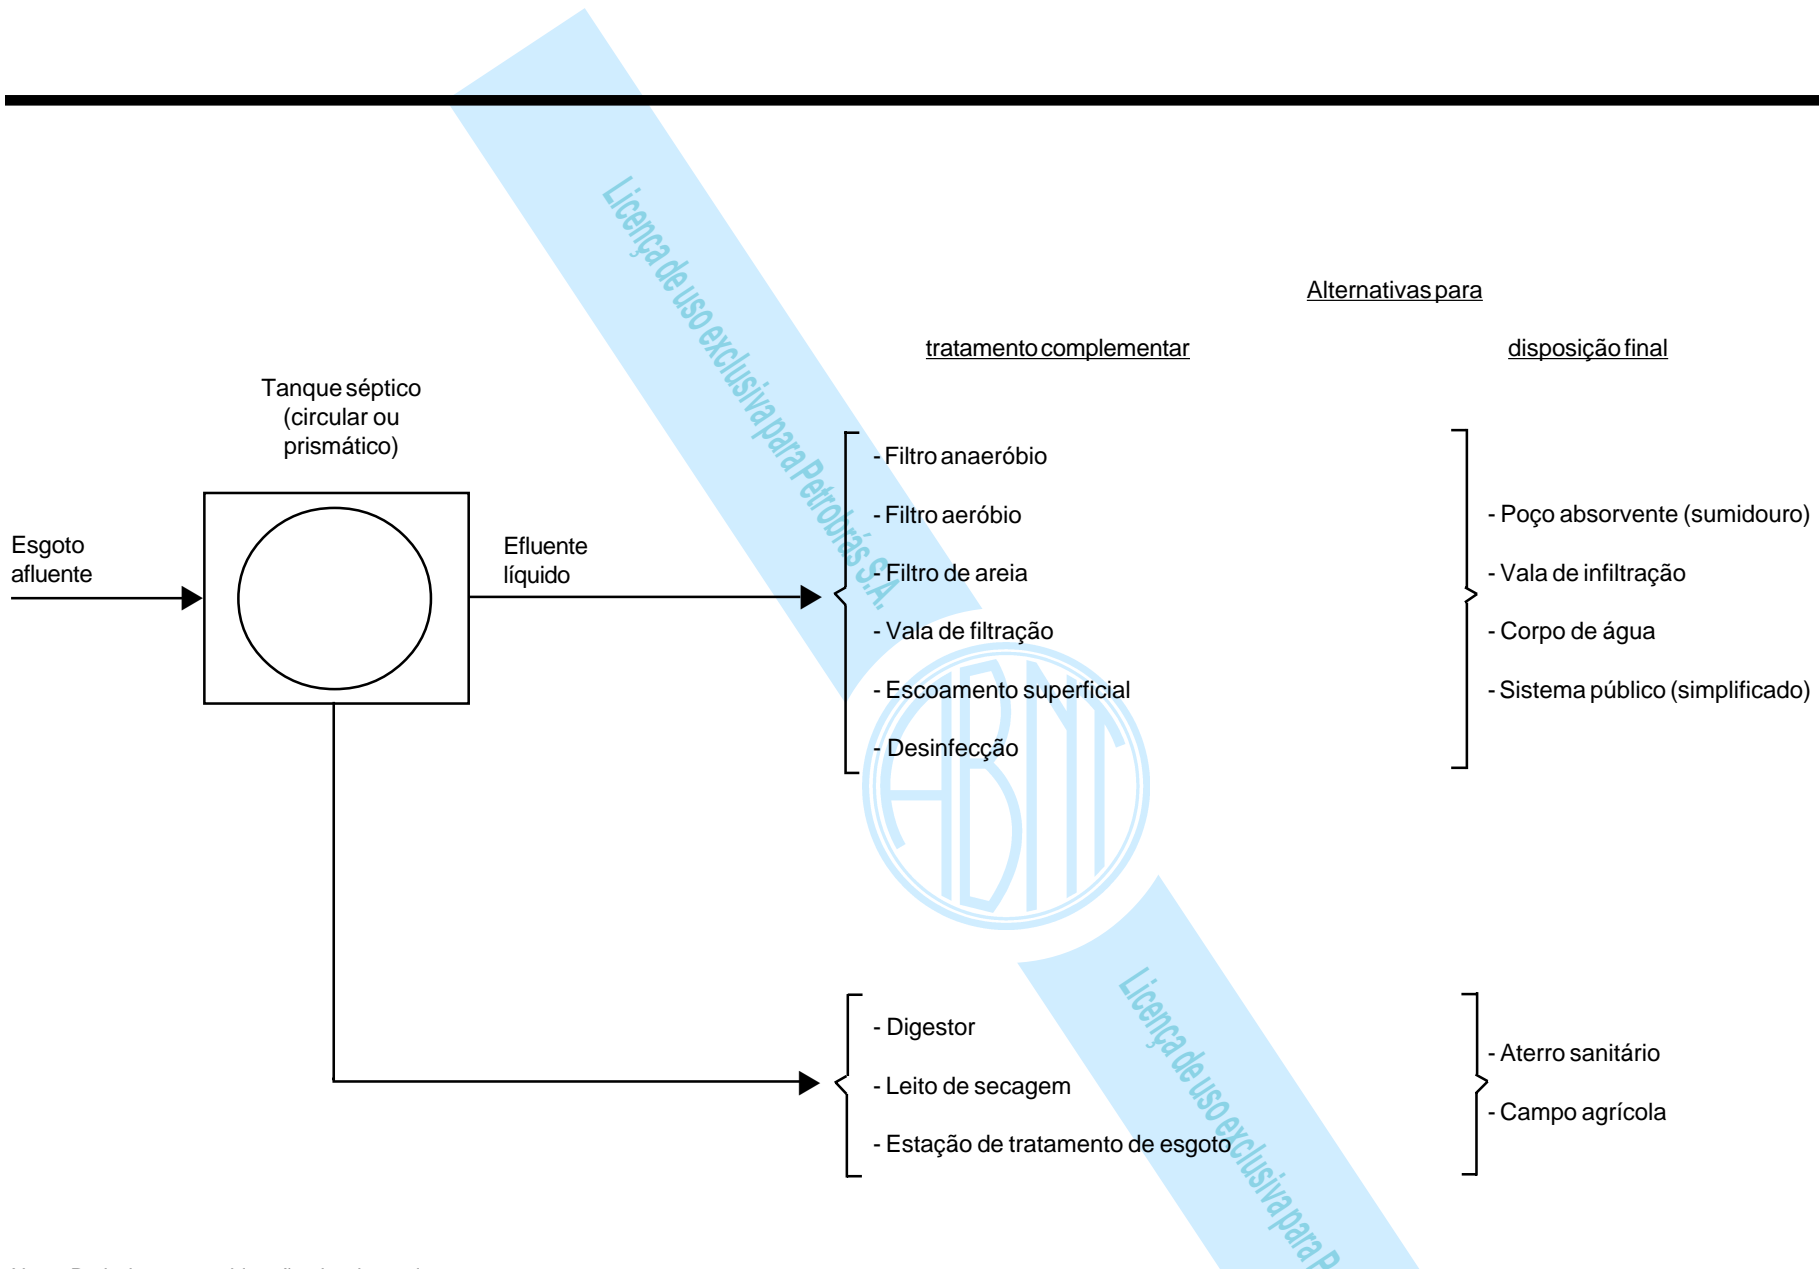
Alternativas para

tratamento complementar

disposição final

Tanque séptico (circular ou prismático)

Esgoto afluente

Efluente líquido

- Filtro anaeróbio

- Filtro aeróbio

- Filtro de areia

- Vala de filtração

- Escoamento superficial

- Desinfecção

- Poço absorvente (sumidouro)

- Vala de infiltração

- Corpo de água

- Sistema público (simplificado)

- Digestor

- Leito de secagem

- Estação de tratamento de esgoto

- Aterro sanitário

- Campo agrícola

Licença de uso exclusiva para Petrobrás S.A.

ABNT

Licença de uso exclusiva para P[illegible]

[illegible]